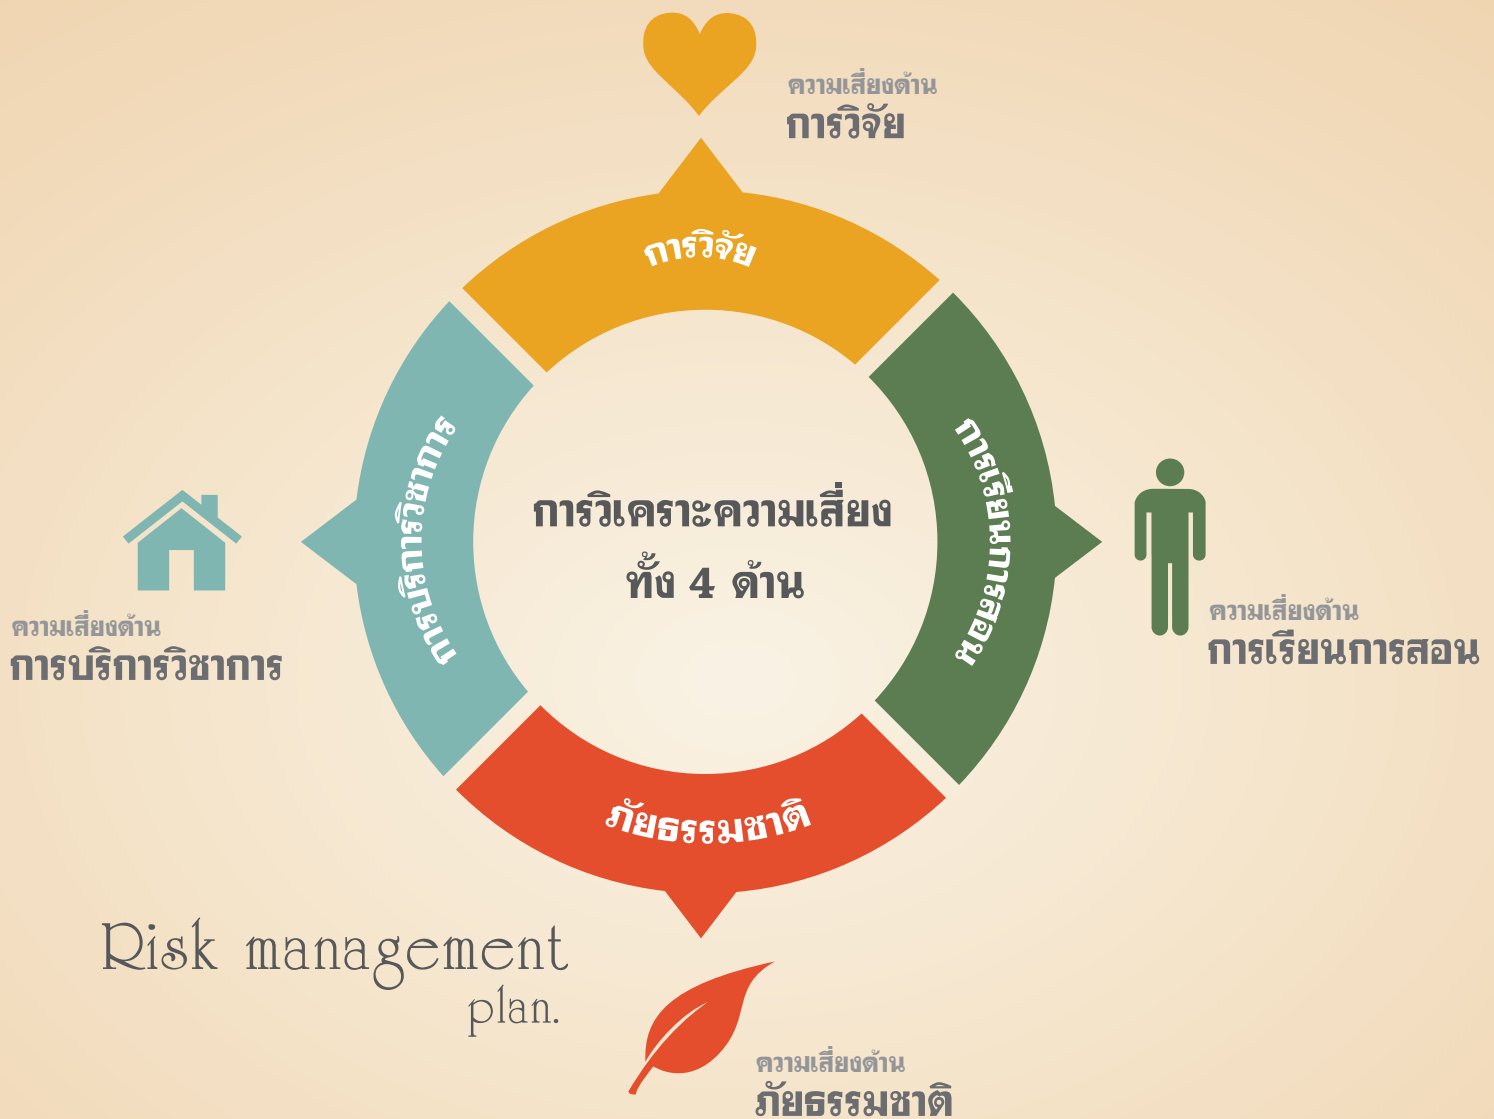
ความเสี่ยงด้าน
การวิจัย

การวิจัย

การบริการวิชาการ

การวิเคราะความเสี่ยง
ทั้ง 4 ด้าน

การเรียนการสอน

ความเสี่ยงด้าน
การบริการวิชาการ

ความเสี่ยงด้าน
การเรียนการสอน

ภัยธรรมชาติ

Risk management
plan.

ความเสี่ยงด้าน
ภัยธรรมชาติ